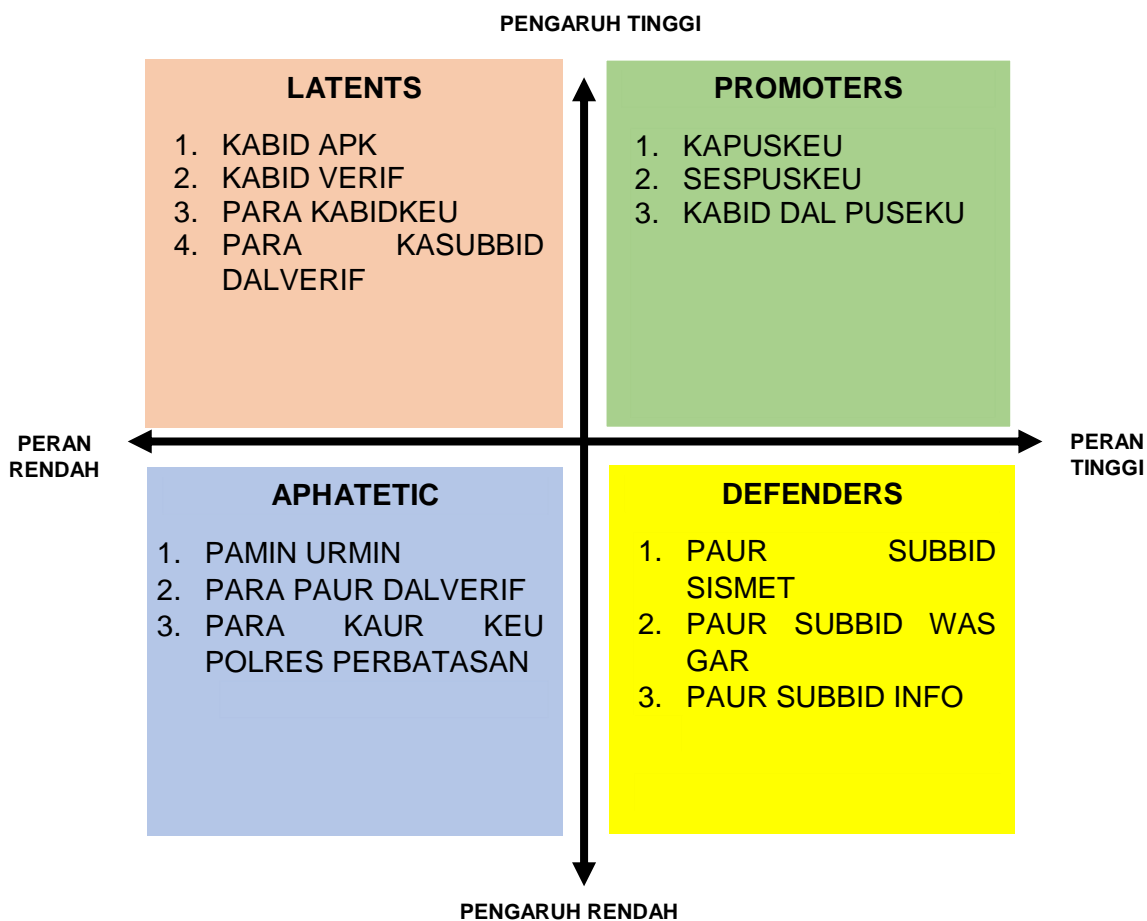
PENGARUH TINGGI

LATENTS

1. KABID APK
2. KABID VERIF
3. PARA KABIDKEU
4. PARA KASUBBID DALVERIF

PROMOTERS

1. KAPUSKEU
2. SESPUSKEU
3. KABID DAL PUSEKU

PERAN RENDAH

PERAN TINGGI

APHATETIC

1. PAMIN URMIN
2. PARA PAUR DALVERIF
3. PARA KAUR KEU POLRES PERBATASAN

DEFENDERS

1. PAUR SUBBID SISMET
2. PAUR SUBBID WAS GAR
3. PAUR SUBBID INFO

PENGARUH RENDAH